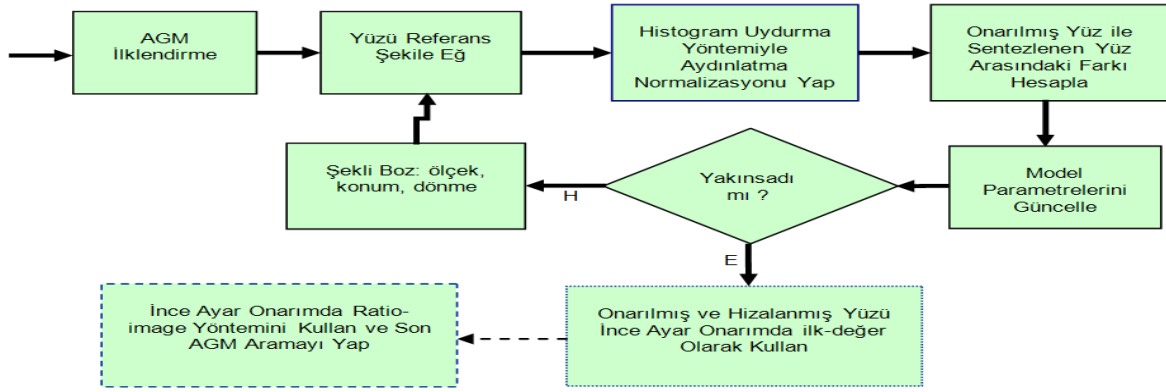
AGM İlklendirme

Yüzü Referans Şekile Eğ

Histogram Uydurma Yöntemiyle Aydınlatma Normalizasyonu Yap

Onarılmış Yüz ile Sentezlenen Yüz Arasındaki Farkı Hesapla

Model Parametrelerini Güncelle

Yakınsadı mı ?

H

Şekli Boz: ölçek, konum, dönme

E

Onarılmış ve Hizalanmış Yüzü İnce Ayar Onarımda ilk-değer Olarak Kullan

İnce Ayar Onarımda Ratio-image Yöntemini Kullan ve Son AGM Aramayı Yap